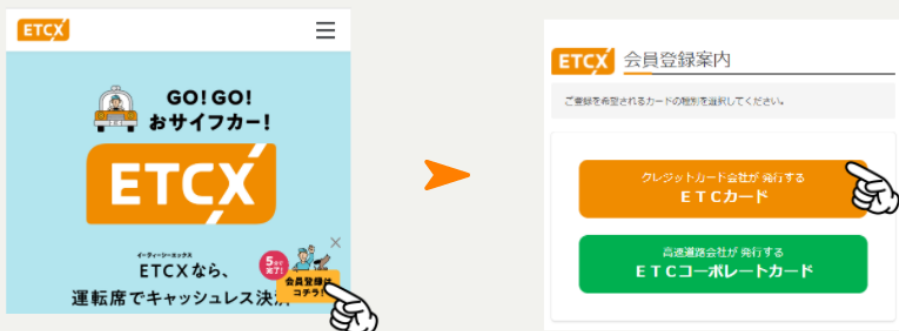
ETCX

GO! GO!
おサイフカー!

ETCX

イーティーシーエックス
ETCXなら、
運転席でキャッシュレス決済

5分で完了!
会員登録は
コチラ!

ETCX 会員登録案内

ご登録を希望されるカードの種別を選択してください。

クレジットカード会社が発行する
ETCカード

高速道路会社が発行する
ETCコーポレートカード